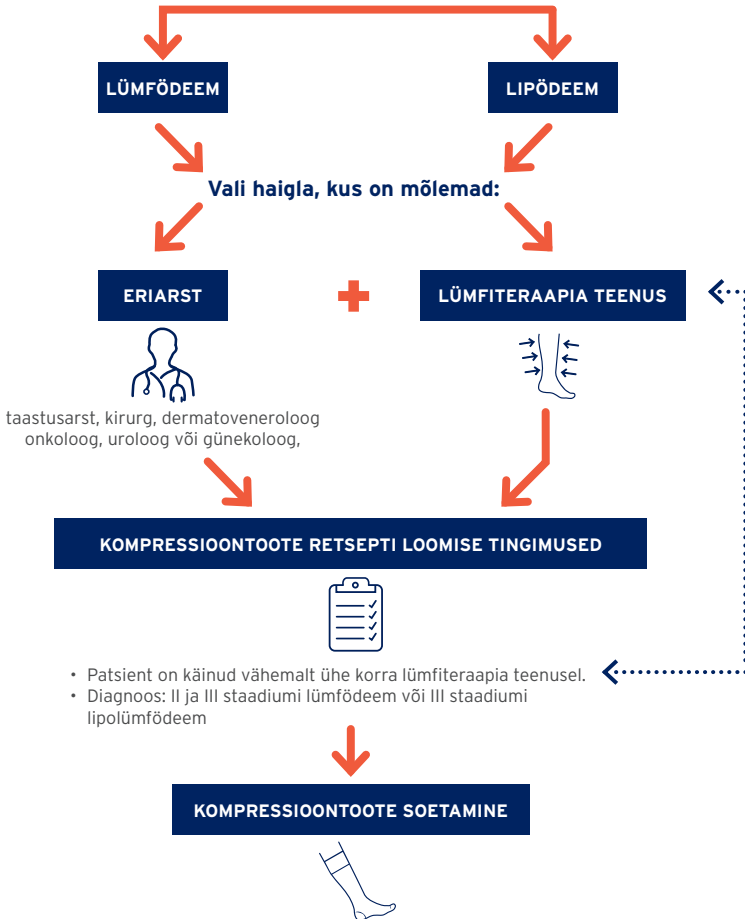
LÜMFÖDEEM

LIPÖDEEM

Vali haigla, kus on mõlemad:

ERIARST

LÜMFITERAAPIA TEENUS

taastusarst, kirurg, dermatoveneroloog onkoloog, uroloog või günekoloog,

KOMPRESSIOONTOOTE RETSEPTI LOOMISE TINGIMUSED

• Patsient on käinud vähemalt ühe korra lümfiteraapia teenusel.
• Diagnoos: II ja III staadiumi lümfödeem või III staadiumi lipolümfödeem

KOMPRESSIOONTOOTE SOETAMINE